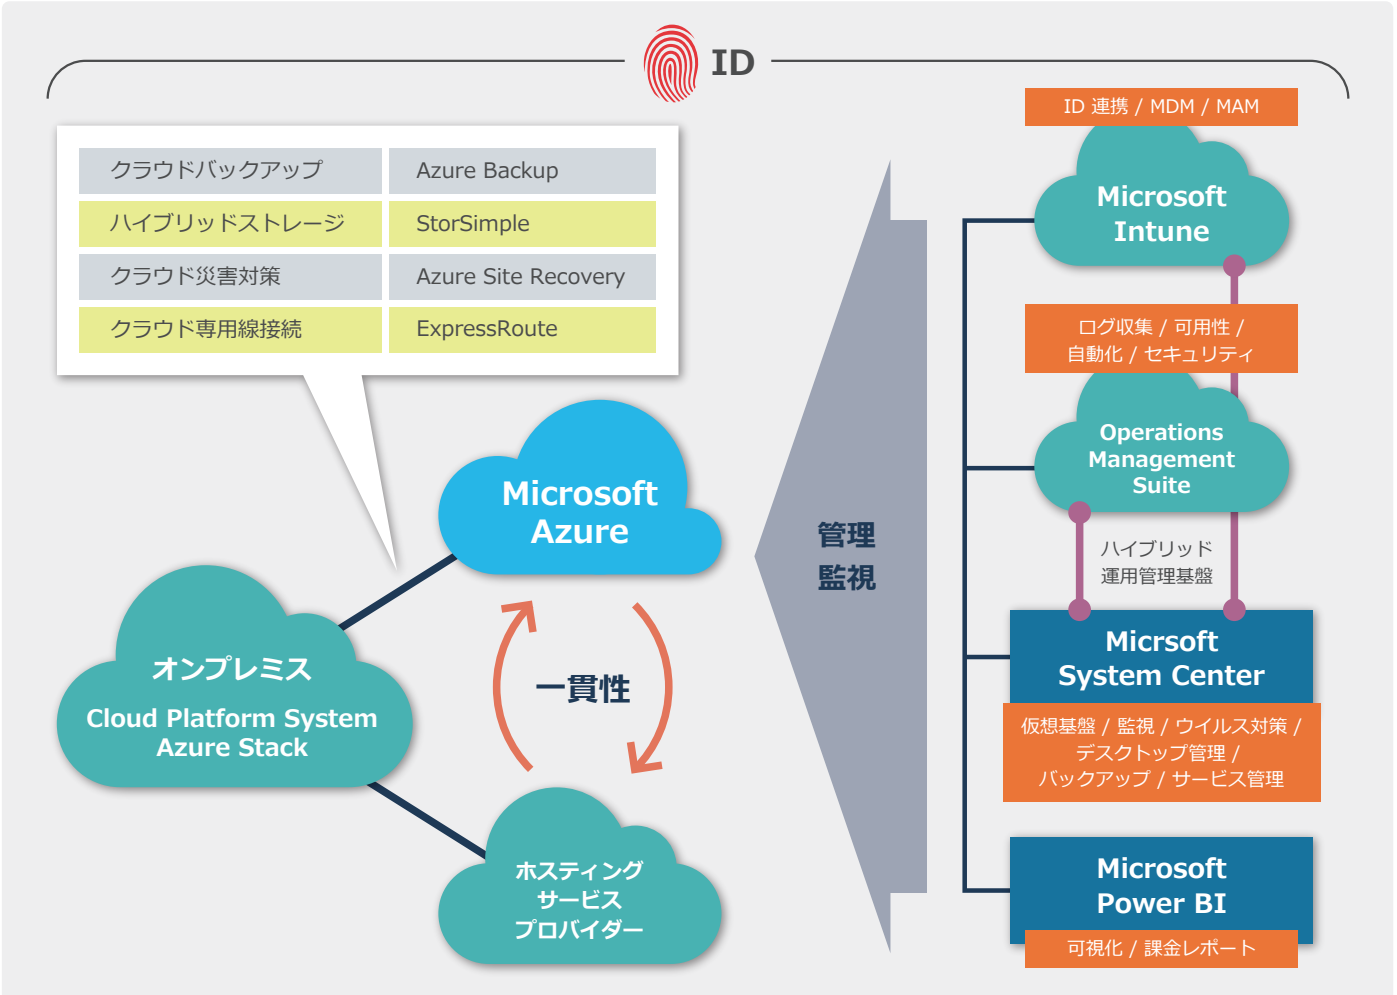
ID

| クラウドバックアップ | Azure Backup |
|---|---|
| ハイブリッドストレージ | StorSimple |
| クラウド災害対策 | Azure Site Recovery |
| クラウド専用線接続 | ExpressRoute |

Microsoft Azure

オンプレミス
Cloud Platform System
Azure Stack

一貫性

ホスティング
サービス
プロバイダー

管理
監視

ID 連携 / MDM / MAM

Microsoft Intune

ログ収集 / 可用性 / 自動化 / セキュリティ

Operations Management Suite

ハイブリッド
運用管理基盤

Micrsoft System Center

仮想基盤 / 監視 / ウイルス対策 / デスクトップ管理 / バックアップ / サービス管理

Microsoft Power BI

可視化 / 課金レポート